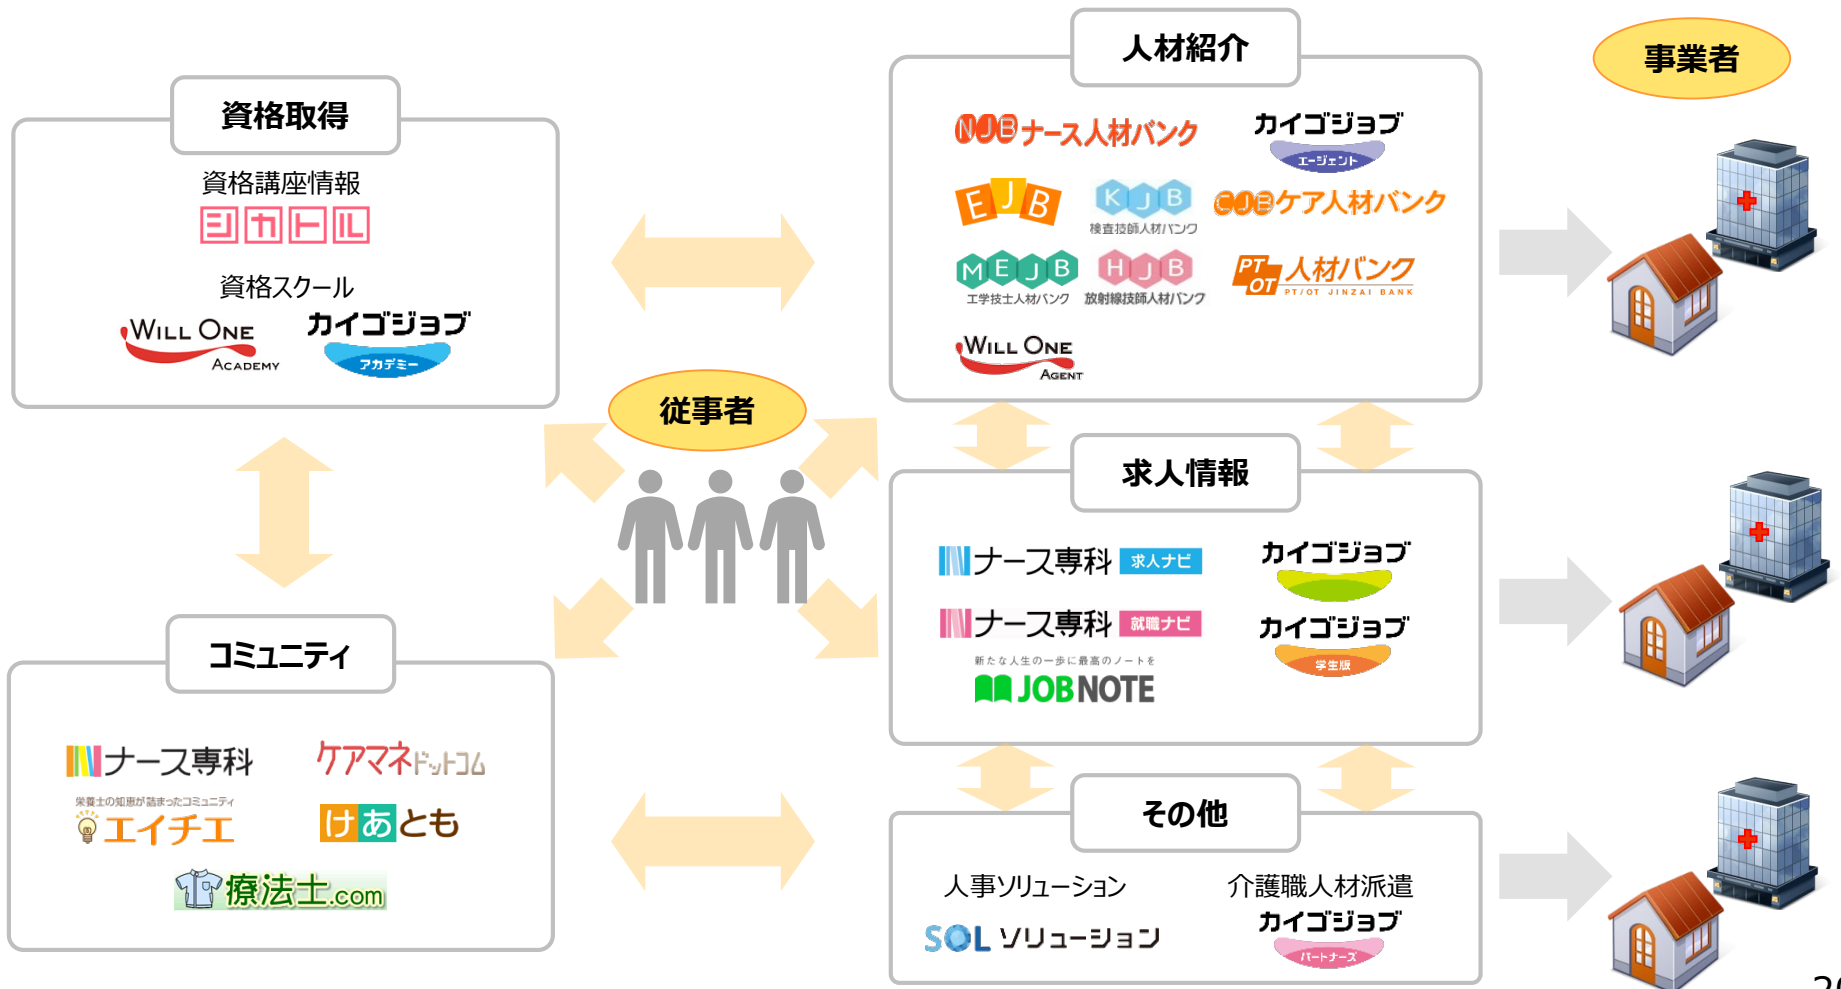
資格取得

資格講座情報
シカトル

資格スクール
WILL ONE ACADEMY
カイゴジョブ アカデミー

コミュニティ

ナース専科
ケアマネドットコム
栄養士の知恵が詰まったコミュニティ
エイチエ
けあとも
療法士.com

従事者

人材紹介

NJB ナース人材バンク
カイゴジョブ エージェント
EJB
KJB 検査技師人材バンク
CJB ケア人材バンク
MEJB 工学技士人材バンク
HJB 放射線技師人材バンク
PT OT 人材バンク PT/OT JINZAI BANK
WILL ONE AGENT

求人情報

ナース専科 求人ナビ
カイゴジョブ
ナース専科 就職ナビ
カイゴジョブ 学生版
新たな人生の一歩に最高のノートを
JOBNOTE

その他

人事ソリューション
SOL ソリューション
介護職人材派遣
カイゴジョブ パートナーズ

事業者

20